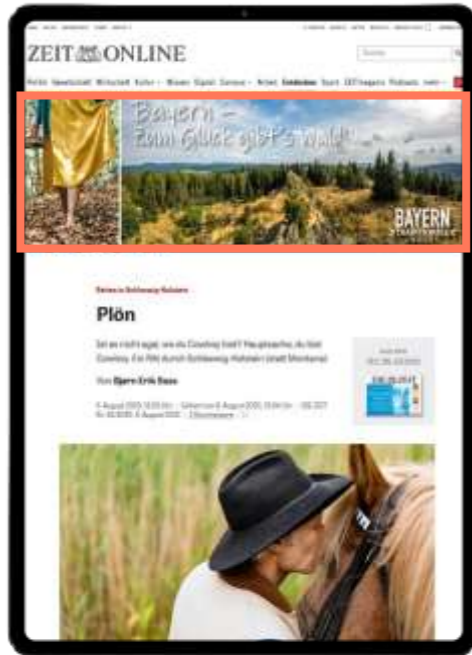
ZEIT ONLINE

Suche

Politik Gesellschaft Wirtschaft Kultur Wissen Digital Campus Arbeit Entdecken Sport ZEITmagazin Podcasts mehr

Bayern – Zum Glück gibt's Wald!

BAYERN

Ferien in Schleswig-Holstein

Plön

Ist es nicht egal, wo du Cowboy bist? Hauptsache, du bist Cowboy. Ein Ritt durch Schleswig-Holstein (statt Montana).

Von Bjørn Erik Sass

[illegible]